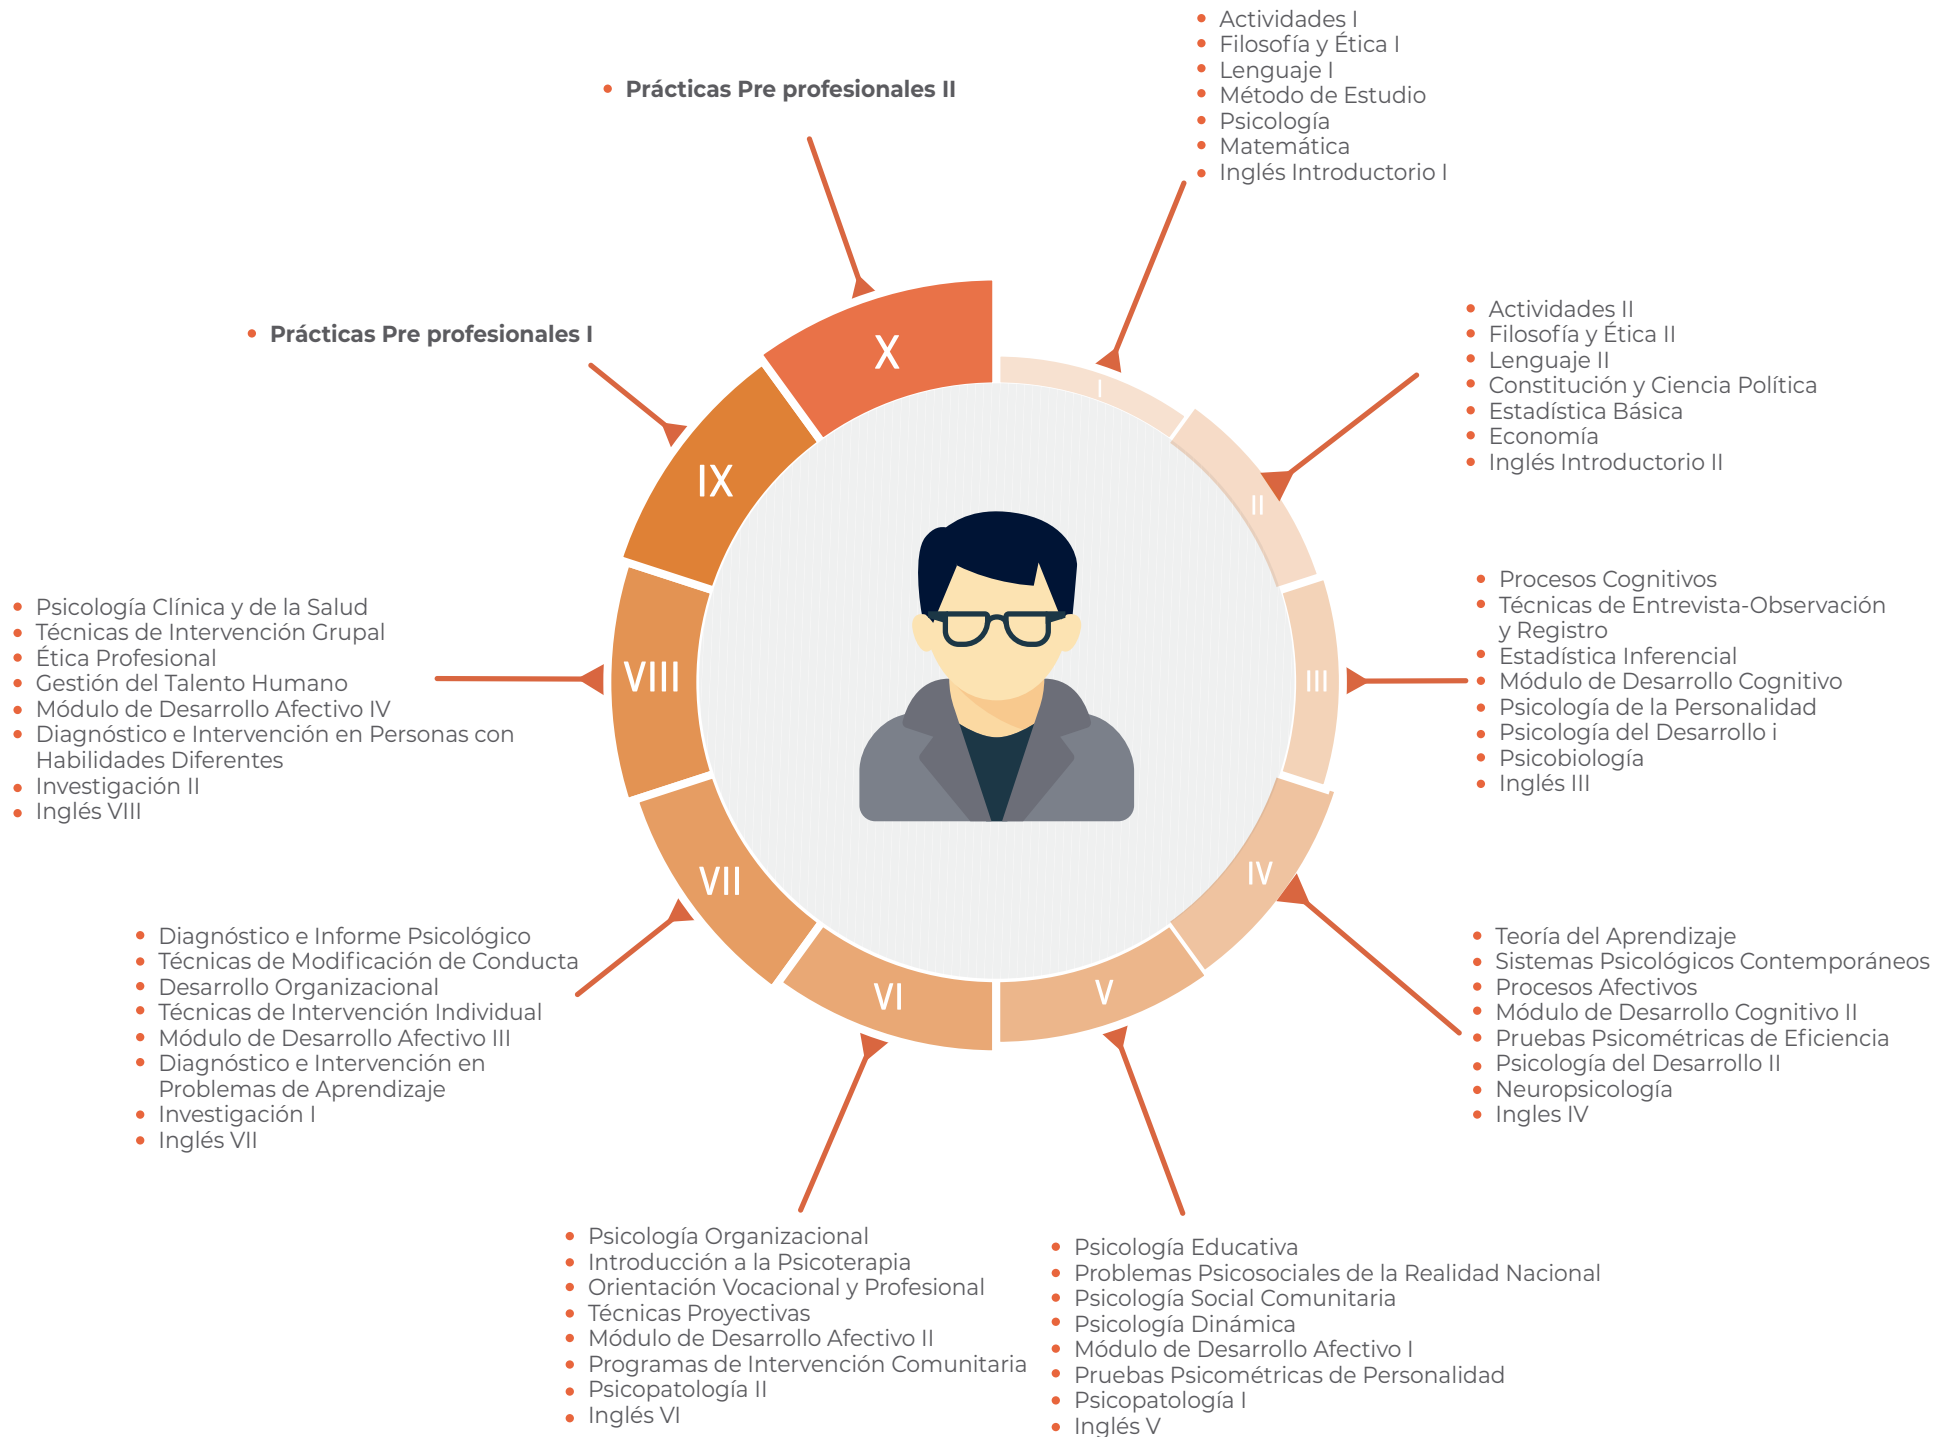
• Prácticas Pre profesionales II

• Actividades I
• Filosofía y Ética I
• Lenguaje I
• Método de Estudio
• Psicología
• Matemática
• Inglés Introductorio I

• Prácticas Pre profesionales I

• Actividades II
• Filosofía y Ética II
• Lenguaje II
• Constitución y Ciencia Política
• Estadística Básica
• Economía
• Inglés Introductorio II

X

IX

I

II

• Procesos Cognitivos
• Técnicas de Entrevista-Observación y Registro
• Estadística Inferencial
• Módulo de Desarrollo Cognitivo
• Psicología de la Personalidad
• Psicología del Desarrollo i
• Psicobiología
• Inglés III

• Psicología Clínica y de la Salud
• Técnicas de Intervención Grupal
• Ética Profesional
• Gestión del Talento Humano
• Módulo de Desarrollo Afectivo IV
• Diagnóstico e Intervención en Personas con Habilidades Diferentes
• Investigación II
• Inglés VIII

VIII

III

VII

IV

VI

V

• Diagnóstico e Informe Psicológico
• Técnicas de Modificación de Conducta
• Desarrollo Organizacional
• Técnicas de Intervención Individual
• Módulo de Desarrollo Afectivo III
• Diagnóstico e Intervención en Problemas de Aprendizaje
• Investigación I
• Inglés VII

• Teoría del Aprendizaje
• Sistemas Psicológicos Contemporáneos
• Procesos Afectivos
• Módulo de Desarrollo Cognitivo II
• Pruebas Psicométricas de Eficiencia
• Psicología del Desarrollo II
• Neuropsicología
• Ingles IV

• Psicología Organizacional
• Introducción a la Psicoterapia
• Orientación Vocacional y Profesional
• Técnicas Proyectivas
• Módulo de Desarrollo Afectivo II
• Programas de Intervención Comunitaria
• Psicopatología II
• Inglés VI

• Psicología Educativa
• Problemas Psicosociales de la Realidad Nacional
• Psicología Social Comunitaria
• Psicología Dinámica
• Módulo de Desarrollo Afectivo I
• Pruebas Psicométricas de Personalidad
• Psicopatología I
• Inglés V